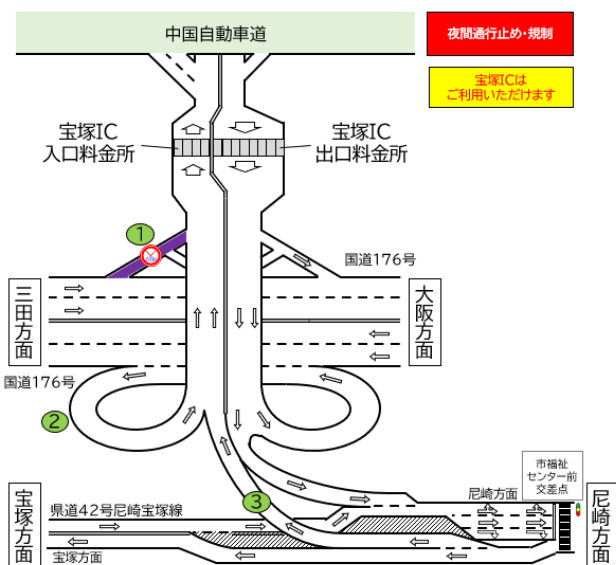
中国自動車道

夜間通行止め・規制

宝塚ICは
ご利用いただけます

宝塚IC
入口料金所

宝塚IC
出口料金所

1

国道176号

三田方面

大阪方面

国道176号

2

3

市福祉
センター前
交差点

尼崎方面

県道42号尼崎宝塚線

宝塚方面

宝塚方面

尼崎方面